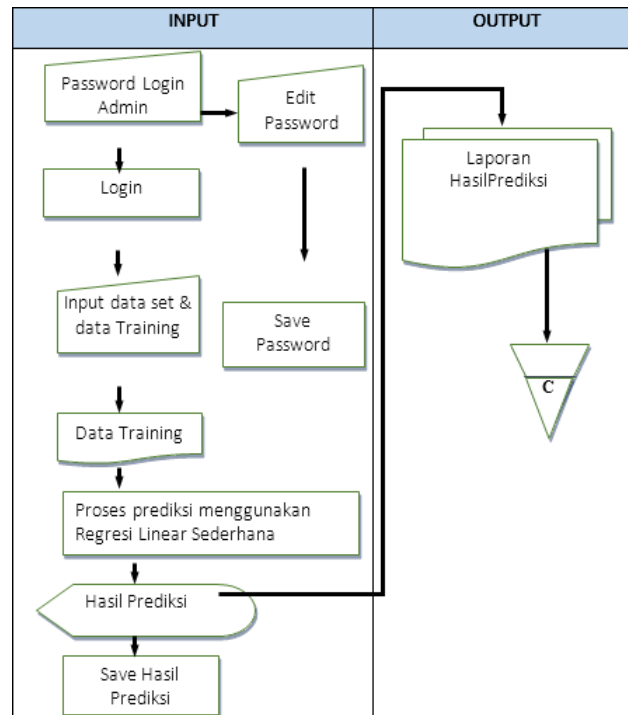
| INPUT | OUTPUT |
|---|---|

Password Login Admin

Edit Password

Login

Input data set & data Training

Save Password

Data Training

Proses prediksi menggunakan Regresi Linear Sederhana

Hasil Prediksi

Save Hasil Prediksi

Laporan HasilPrediksi

C